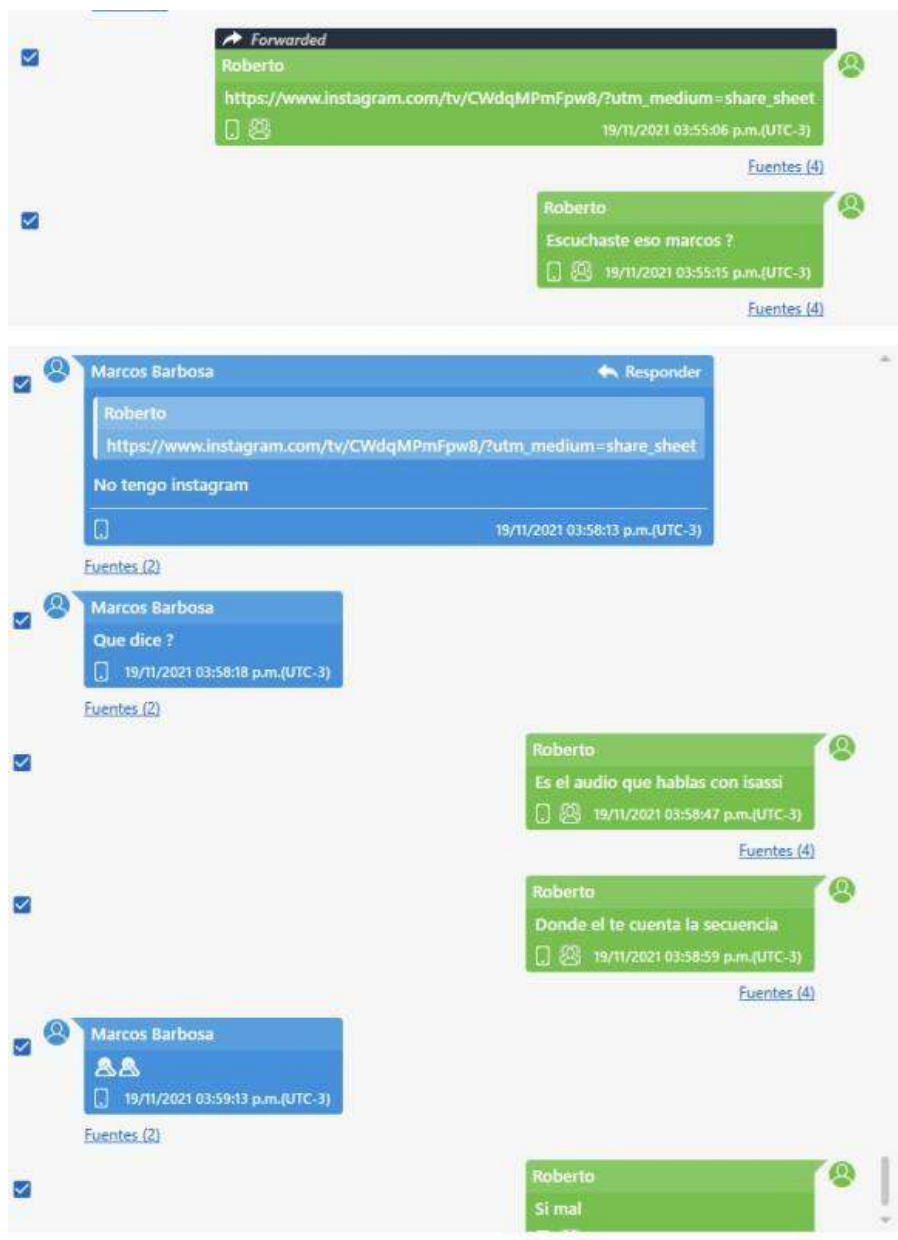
Forwarded
Roberto
https://www.instagram.com/tv/CWdqMPmFpw8/?utm_medium=share_sheet
19/11/2021 03:55:06 p.m.(UTC-3)
Fuentes (4)

Roberto
Escuchaste eso marcos ?
19/11/2021 03:55:15 p.m.(UTC-3)
Fuentes (4)

Marcos Barbosa
Responder
Roberto
https://www.instagram.com/tv/CWdqMPmFpw8/?utm_medium=share_sheet
No tengo instagram
19/11/2021 03:58:13 p.m.(UTC-3)
Fuentes (2)

Marcos Barbosa
Que dice ?
19/11/2021 03:58:18 p.m.(UTC-3)
Fuentes (2)

Roberto
Es el audio que hablas con isassi
19/11/2021 03:58:47 p.m.(UTC-3)
Fuentes (4)

Roberto
Donde el te cuenta la secuencia
19/11/2021 03:58:59 p.m.(UTC-3)
Fuentes (4)

Marcos Barbosa
19/11/2021 03:59:13 p.m.(UTC-3)
Fuentes (2)

Roberto
Si mal